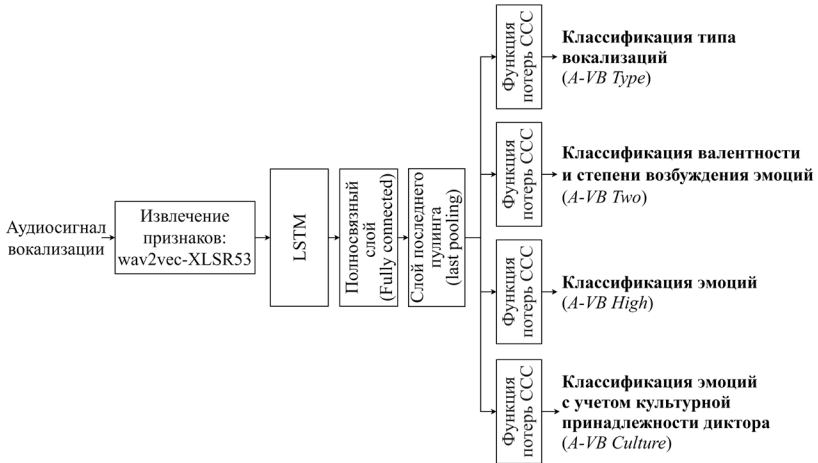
Аудиосигнал вокализации

Извлечение признаков: wav2vec-XLSR53

LSTM

Полносвязный слой (Fully connected)

Слой последнего пулинга (last pooling)

Функция потерь CCC

**Классификация типа вокализаций**
(*A-VB Type*)

Функция потерь CCC

**Классификация валентности и степени возбуждения эмоций**
(*A-VB Two*)

Функция потерь CCC

**Классификация эмоций**
(*A-VB High*)

Функция потерь CCC

**Классификация эмоций с учетом культурной принадлежности диктора**
(*A-VB Culture*)